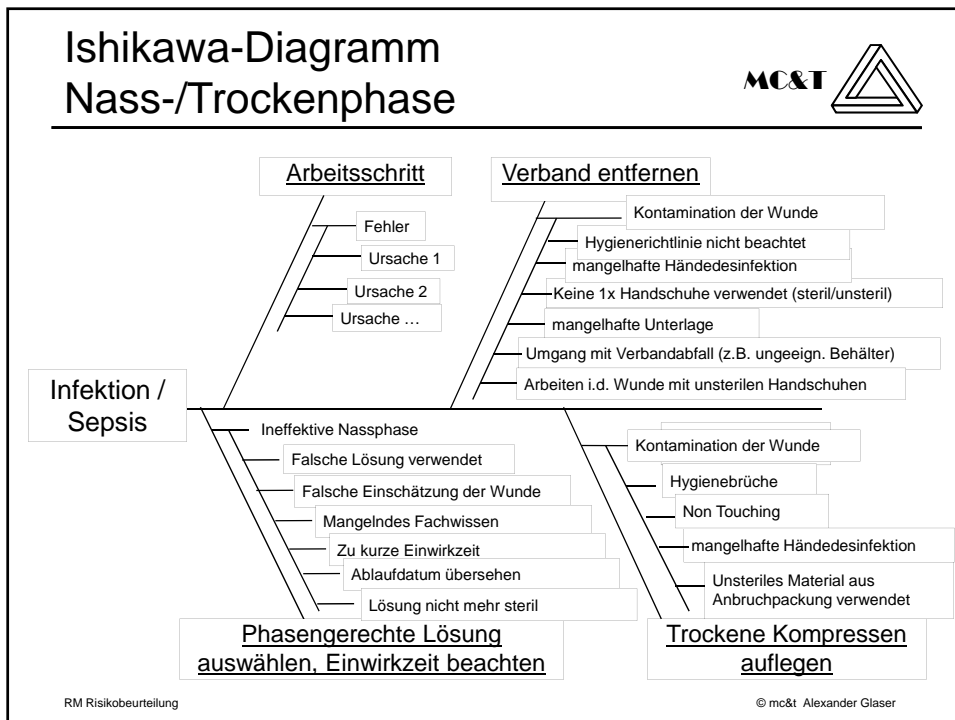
Ishikawa-Diagramm
Nass-/Trockenphase

MC&T

Arbeitsschritt

Fehler

Ursache 1

Ursache 2

Ursache …

Verband entfernen

Kontamination der Wunde

Hygienerichtlinie nicht beachtet

mangelhafte Händedesinfektion

Keine 1x Handschuhe verwendet (steril/unsteril)

mangelhafte Unterlage

Umgang mit Verbandabfall (z.B. ungeeign. Behälter)

Arbeiten i.d. Wunde mit unsterilen Handschuhen

Infektion / Sepsis

Ineffektive Nassphase

Falsche Lösung verwendet

Falsche Einschätzung der Wunde

Mangelndes Fachwissen

Zu kurze Einwirkzeit

Ablaufdatum übersehen

Lösung nicht mehr steril

Phasengerechte Lösung auswählen, Einwirkzeit beachten

Kontamination der Wunde

Hygienebrüche

Non Touching

mangelhafte Händedesinfektion

Unsteriles Material aus Anbruchpackung verwendet

Trockene Kompressen auflegen

RM Risikobeurteilung

© mc&t Alexander Glaser